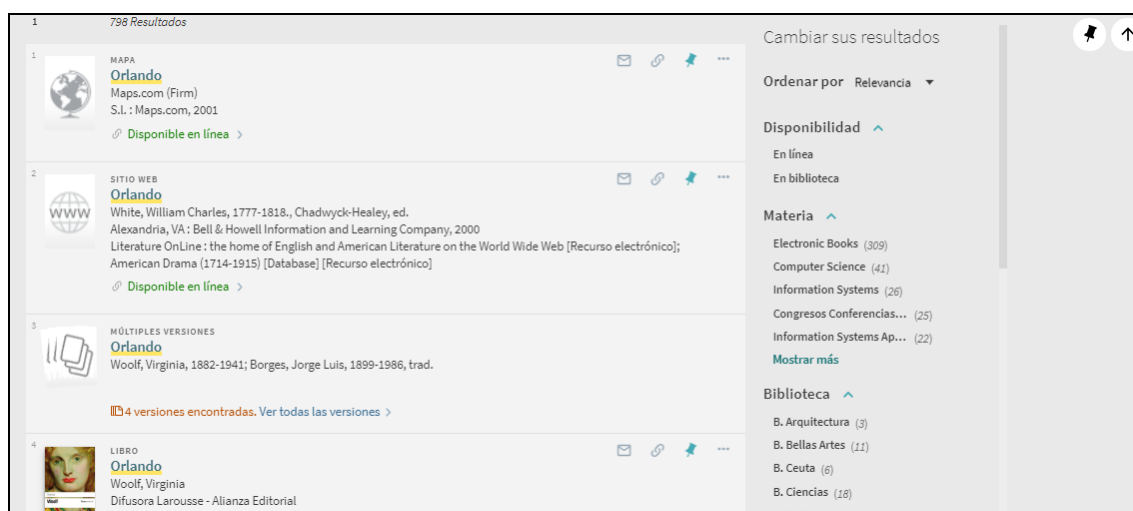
1 798 Resultados

1
MAPA
Orlando
Maps.com (Firm)
S.l. : Maps.com, 2001
Disponible en línea >

2
SITIO WEB
Orlando
White, William Charles, 1777-1818., Chadwyck-Healey, ed.
Alexandria, VA : Bell & Howell Information and Learning Company, 2000
Literature OnLine : the home of English and American Literature on the World Wide Web [Recurso electrónico]; American Drama (1714-1915) [Database] [Recurso electrónico]
Disponible en línea >

3
MÚLTIPLES VERSIONES
Orlando
Woolf, Virginia, 1882-1941; Borges, Jorge Luis, 1899-1986, trad.
4 versiones encontradas. Ver todas las versiones >

4
LIBRO
Orlando
Woolf, Virginia
Difusora Larousse - Alianza Editorial

Cambiar sus resultados
Ordenar por Relevancia
Disponibilidad
En línea
En biblioteca
Materia
Electronic Books (309)
Computer Science (41)
Information Systems (26)
Congresos Conferencias... (25)
Information Systems Ap... (22)
Mostrar más
Biblioteca
B. Arquitectura (3)
B. Bellas Artes (11)
B. Ceuta (6)
B. Ciencias (18)